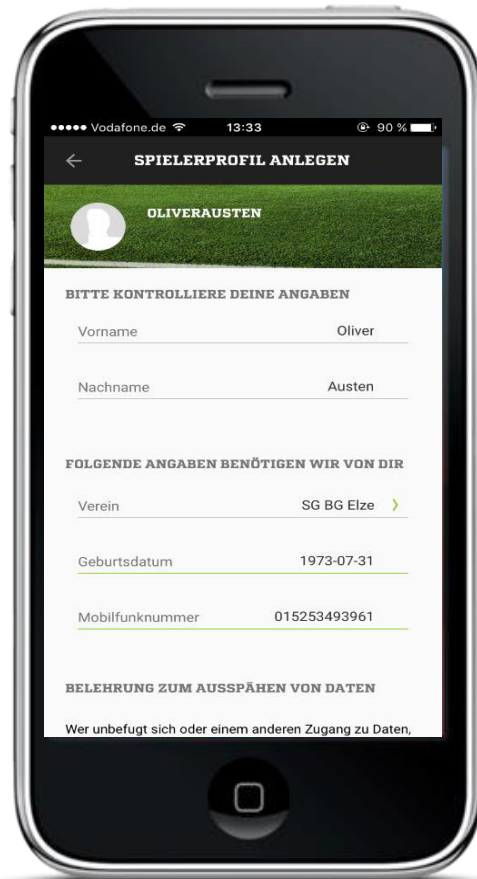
●●●●● Vodafone.de 13:33 90 %

SPIELERPROFIL ANLEGEN

OLIVERAUSTEN

BITTE KONTROLLIERE DEINE ANGABEN

Vorname Oliver

Nachname Austen

FOLGENDE ANGABEN BENÖTIGEN WIR VON DIR

Verein SG BG Elze

Geburtsdatum 1973-07-31

Mobilfunknummer 015253493961

BELEHRUNG ZUM AUSSPÄHEN VON DATEN

Wer unbefugt sich oder einem anderen Zugang zu Daten,